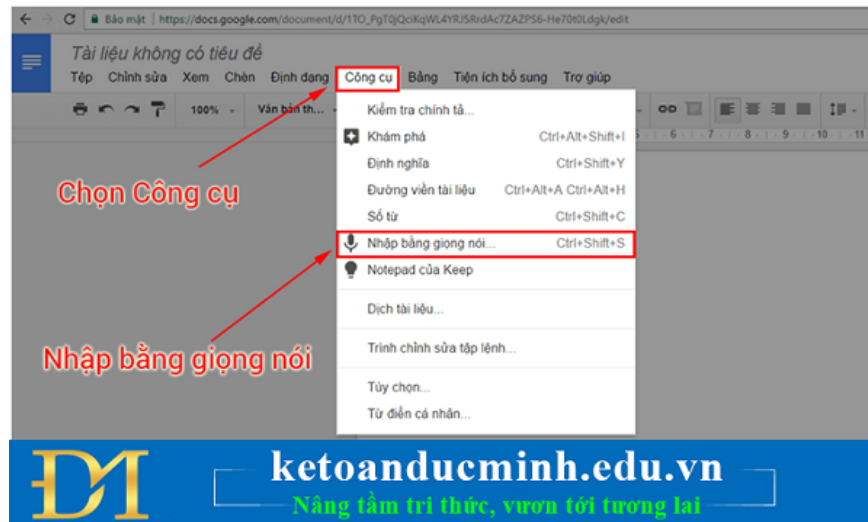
Bảo mật | https://docs.google.com/document/d/1TO_PgT0jQciKqWL4YRUSRrdAc7ZAZPS6-He70t0Ldgk/edit

Tài liệu không có tiêu đề

Tệp Chỉnh sửa Xem Chèn Định dạng Công cụ Bảng Tiện ích bổ sung Trợ giúp

100% Văn bản th...

Kiểm tra chính tả...
Khám phá Ctrl+Alt+Shift+I
Định nghĩa Ctrl+Shift+Y
Đường viền tài liệu Ctrl+Alt+A Ctrl+Alt+H
Số từ Ctrl+Shift+C
Nhập bằng giọng nói... Ctrl+Shift+S
Notepad của Keep
Dịch tài liệu...
Trình chỉnh sửa tập lệnh...
Tùy chọn...
Từ điển cá nhân...

Chọn Công cụ

Nhập bằng giọng nói

ketoanducminh.edu.vn
Nâng tầm tri thức, vươn tới tương lai